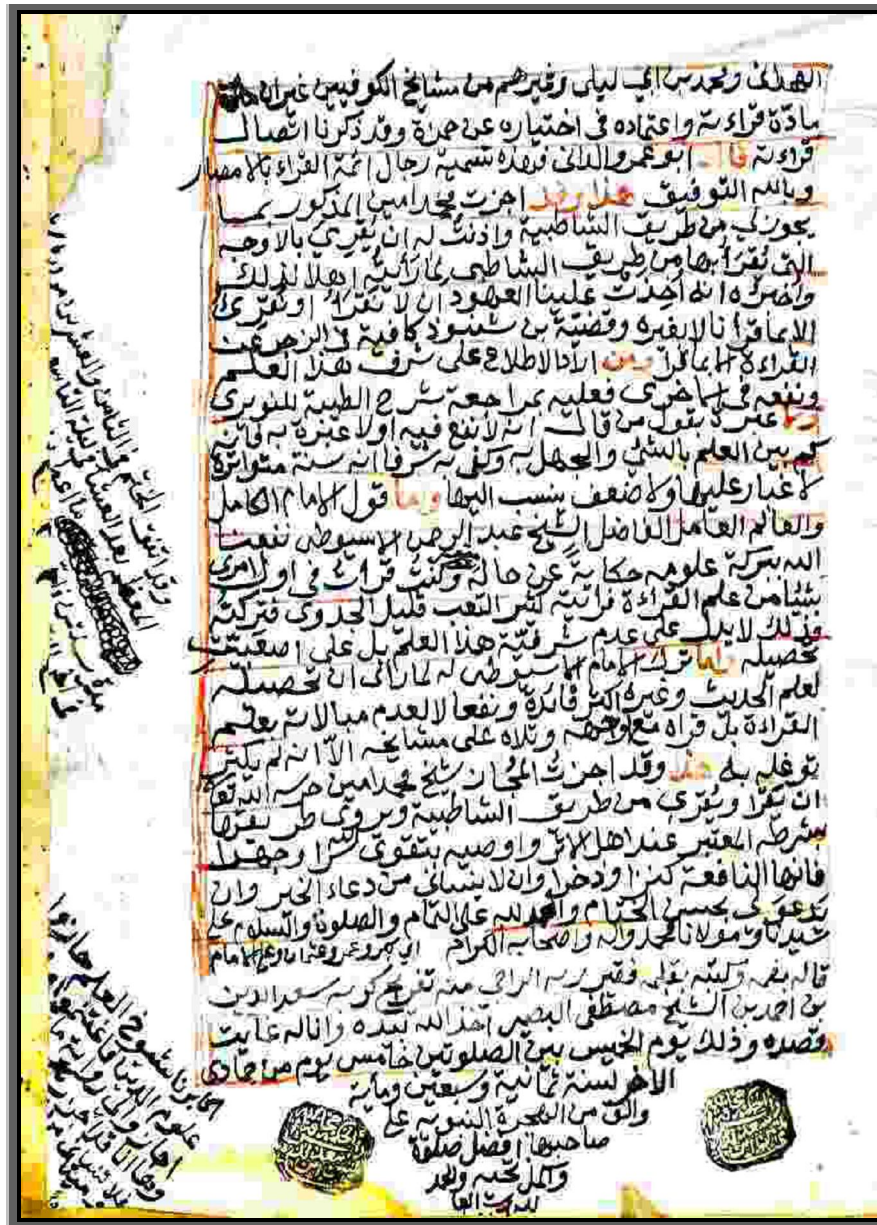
الهذلي ومحمد بن ابي ليلى وغيرهم من مشايخ الكوفيين غير انه ... مادة قراءته واعتماده في اختياره عن حمزة وقد ذكرنا اتصال قراءته قال ابو عمرو الداني وهذه تسمية رجال ائمة القراء بالامصار وبالله التوفيق هذا وقد اجزت محمد امين المذكور بما يجوز لي من طريق الشاطبية واذنت له ان يُقرئ بالاوجه التي تُقرأ بها من طريق الشاطبي كما انه اهلا لذلك واخص انه اخذت علينا العهود ان لا نقرا او نُقرئ على الاعاقرا انا لا نقرا وقضية بن شنبوذ كافية في الزجر عن القراءة لما لم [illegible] الا الاطلاع على شرف هذا العلم وننفع في الماضي فعليه بمراجعة شرح الطيبة للنويري وما عبرة بقول من قال انه لا نفع فيه اولا عبرة به كان كم بين العلم بالشيء والجهل به وكفى به شرفا انه سنة متواترة لا اعتماد عليها ولا ضعف ينسب اليها واما قول الامام الكامل والعالم العامل الفاضل الشيخ عبد الرحمن الاسيوطي نفعنا الله ببركة علومه حكاية عن حاله وكنت قرات في اول امري بشيئا من علم القراءة فرايته كثير التعب قليل الجدوى فتركته فذلك لا يدل على عدم شرفية هذا العلم بل على اصعبيته تحصيله لما ترك الامام الاسيوطي له كما انه تحصيله لعلم الحديث وغيره اكثر فائدة ونفعا لا لعدم مبالاته بعلم القراءة بل قراه مع اوجهه وتلاه على مشايخه الا انه لم يكثر تو غلبه هذا وقد اجزت المجاز الشيخ محمد امين حسم الله تعالى ان يقرا ويقرئ من طريق الشاطبية ويروي ما يقرأها بشرطه المعتبر عند اهل الاثر واوصيه بتقوى الله سرا وجهرا فانها النافعة كثرا ودخرا وان لا ينساني من دعاء الخير وان يدعو لي بحسن الختام والحمد لله على التمام والصلوة والسلام على سيدنا ومولانا محمد وآله واصحابه الكرام ابي بكر وعمر وعثمان وعلي الامام

قاله بفمه وكتبه بقلمه فقير رحمة الراحم منه تَرَحُّم كريم سعد الدين بن احمد بن الشيخ مصطفى البصير اسعد الله ابده وانال غاية قصده وذلك يوم الخميس بين الصلوتين خامس يوم من جمادي الاخر لسنة ثمانية وسبعين ومائة والف من الهجرة النبوية على صاحبها افضل صلوة واكمل تحية والحمد لله رب العالمين

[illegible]

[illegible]